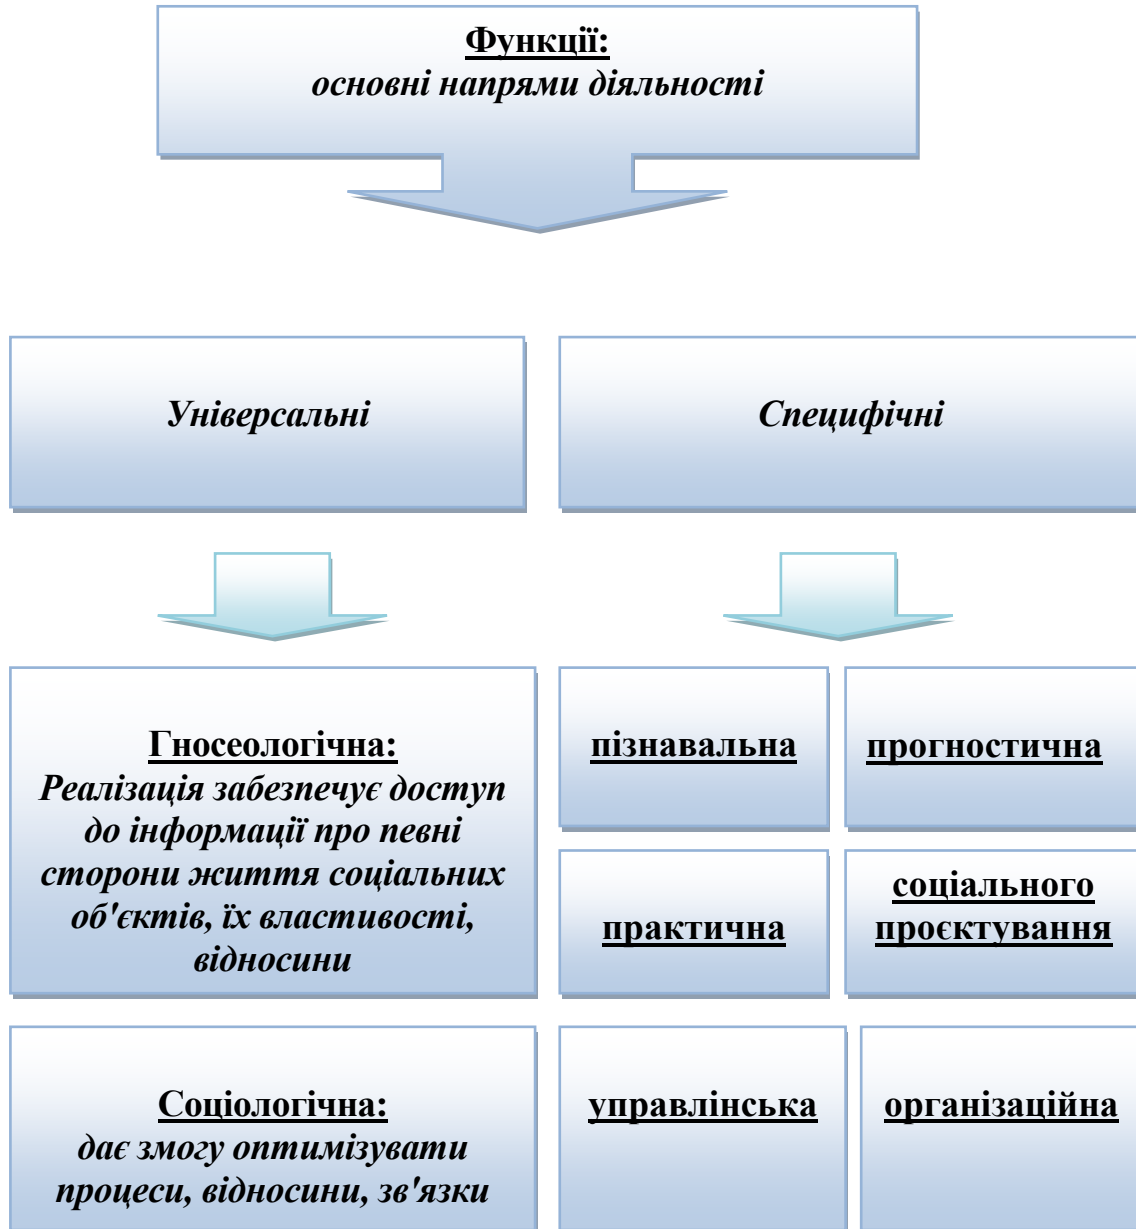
Функції:
основні напрями діяльності

Універсальні

Специфічні

Гносеологічна:
Реалізація забезпечує доступ до інформації про певні сторони життя соціальних об'єктів, їх властивості, відносини

пізнавальна

прогностична

практична

соціального проєктування

Соціологічна:
дає змогу оптимізувати процеси, відносини, зв'язки

управлінська

організаційна